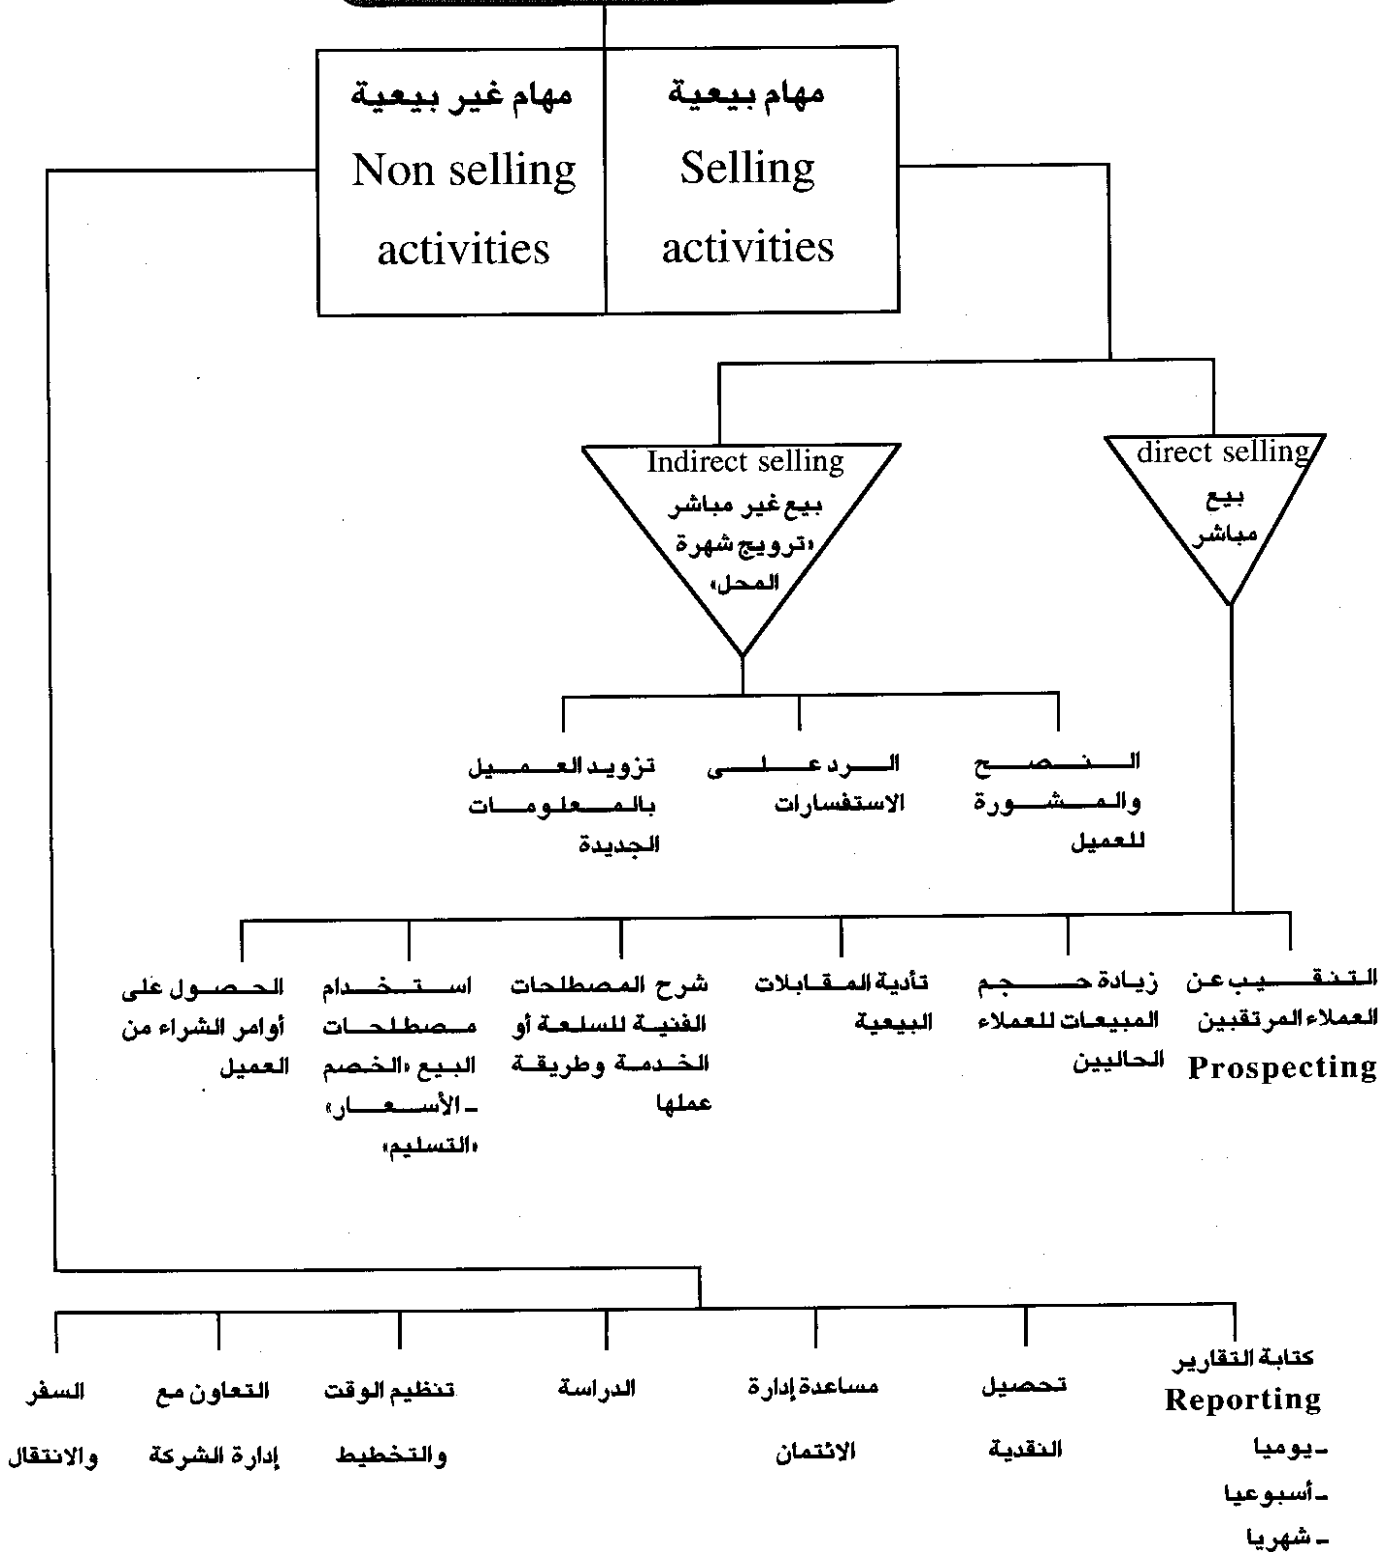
مهام بيعية
Selling
activities

مهام غير بيعية
Non selling
activities

direct selling
بيع
مباشر

Indirect selling
بيع غير مباشر
،ترويج شهرة
المحل،

النصح والمشورة للعميل

الرد على الاستفسارات

تزويد العميل بالمعلومات الجديدة

التنقيب عن العملاء المرتقبين
Prospecting

زيادة حجم المبيعات للعملاء الحاليين

تأدية المقابلات البيعية

شرح المصطلحات الفنية للسلعة أو الخدمة وطريقة عملها

استخدام مصطلحات البيع ،الخصم - الأسعار، ،التسليم،

الحصول على أوامر الشراء من العميل

كتابة التقارير
Reporting
- يوميا
- أسبوعيا
- شهريا

تحصيل
النقدية

مساعدة إدارة
الائتمان

الدراسة

تنظيم الوقت
والتخطيط

التعاون مع
إدارة الشركة

السفر
والانتقال